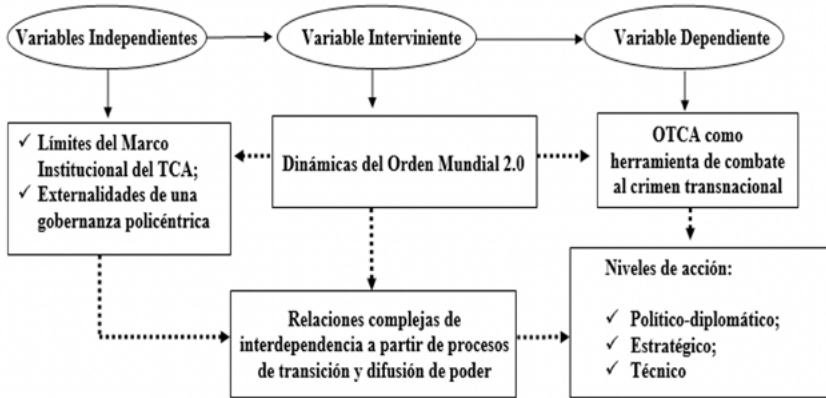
Variables Independientes

Variable Interviniente

Variable Dependiente

✓ Límites del Marco Institucional del TCA;
✓ Externalidades de una gobernanza policéntrica

Dinámicas del Orden Mundial 2.0

OTCA como herramienta de combate al crimen transnacional

Nivele de acción:

✓ Político-diplomático;
✓ Estratégico;
✓ Técnico

Relaciones complejas de interdependencia a partir de procesos de transición y difusión de poder